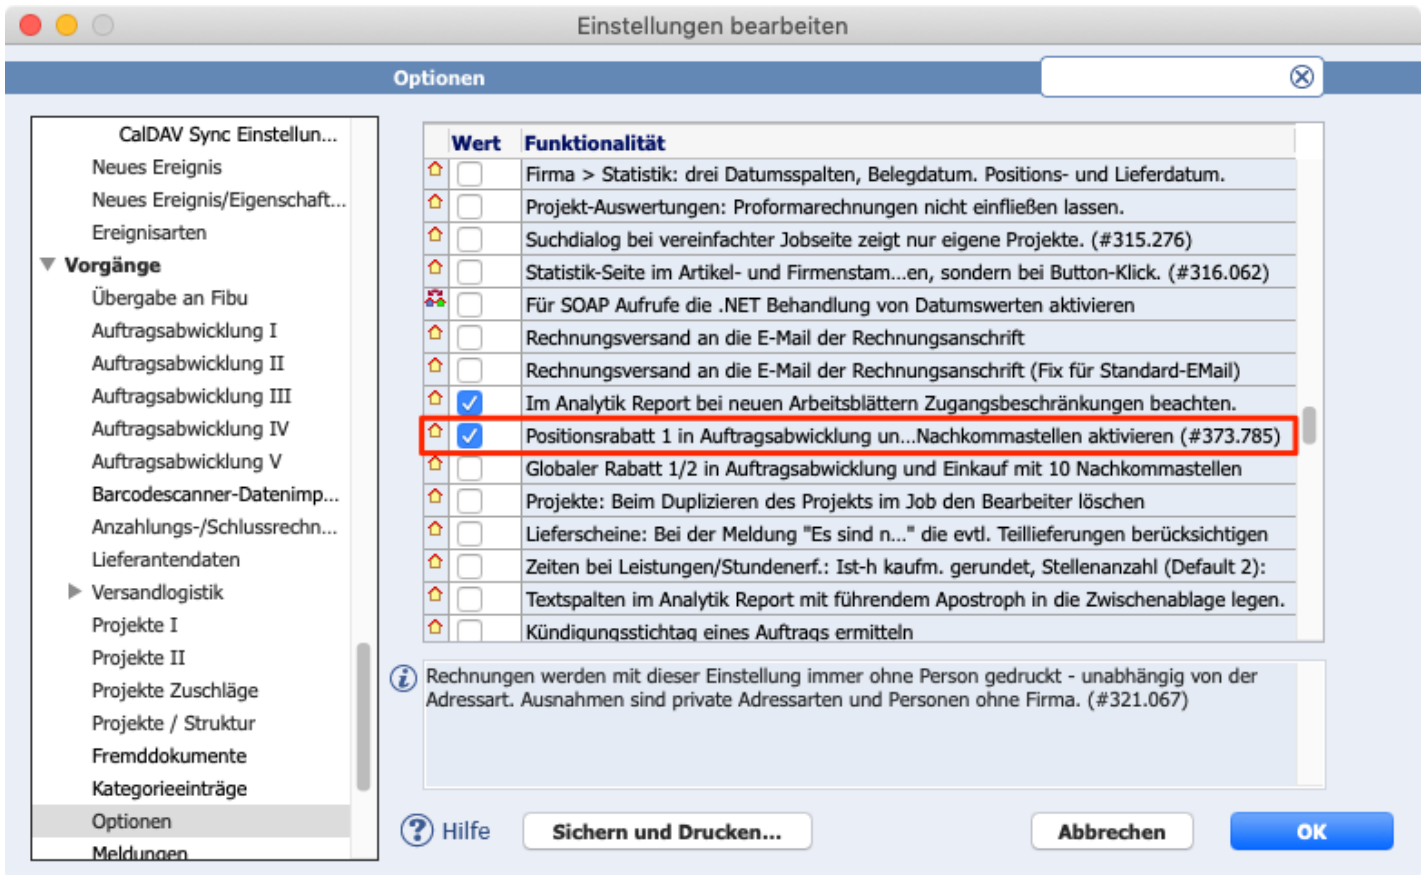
Einstellungen bearbeiten

Optionen

CalDAV Sync Einstellun...
Neues Ereignis
Neues Ereignis/Eigenschaft...
Ereignisarten
Vorgänge
Übergabe an Fibu
Auftragsabwicklung I
Auftragsabwicklung II
Auftragsabwicklung III
Auftragsabwicklung IV
Auftragsabwicklung V
Barcodescanner-Datenimp...
Anzahlungs-/Schlussrechn...
Lieferantendaten
Versandlogistik
Projekte I
Projekte II
Projekte Zuschläge
Projekte / Struktur
Fremddokumente
Kategorieeinträge
Optionen
Meldungen

| Wert | Funktionalität |
|---|---|
| ☐ | Firma > Statistik: drei Datumsspalten, Belegdatum. Positions- und Lieferdatum. |
| ☐ | Projekt-Auswertungen: Proformarechnungen nicht einfließen lassen. |
| ☐ | Suchdialog bei vereinfachter Jobseite zeigt nur eigene Projekte. (#315.276) |
| ☐ | Statistik-Seite im Artikel- und Firmenstam...en, sondern bei Button-Klick. (#316.062) |
| ☐ | Für SOAP Aufrufe die .NET Behandlung von Datumswerten aktivieren |
| ☐ | Rechnungsversand an die E-Mail der Rechnungsanschrift |
| ☐ | Rechnungsversand an die E-Mail der Rechnungsanschrift (Fix für Standard-EMail) |
| ☑ | Im Analytik Report bei neuen Arbeitsblättern Zugangsbeschränkungen beachten. |
| ☑ | Positionsrabatt 1 in Auftragsabwicklung un...Nachkommastellen aktivieren (#373.785) |
| ☐ | Globaler Rabatt 1/2 in Auftragsabwicklung und Einkauf mit 10 Nachkommastellen |
| ☐ | Projekte: Beim Duplizieren des Projekts im Job den Bearbeiter löschen |
| ☐ | Lieferscheine: Bei der Meldung "Es sind n..." die evtl. Teillieferungen berücksichtigen |
| ☐ | Zeiten bei Leistungen/Stundenerf.: Ist-h kaufm. gerundet, Stellenanzahl (Default 2): |
| ☐ | Textspalten im Analytik Report mit führendem Apostroph in die Zwischenablage legen. |
| ☐ | Kündigungsstichtag eines Auftrags ermitteln |

Rechnungen werden mit dieser Einstellung immer ohne Person gedruckt - unabhängig von der Adressart. Ausnahmen sind private Adressarten und Personen ohne Firma. (#321.067)

Hilfe
Sichern und Drucken...
Abbrechen
OK